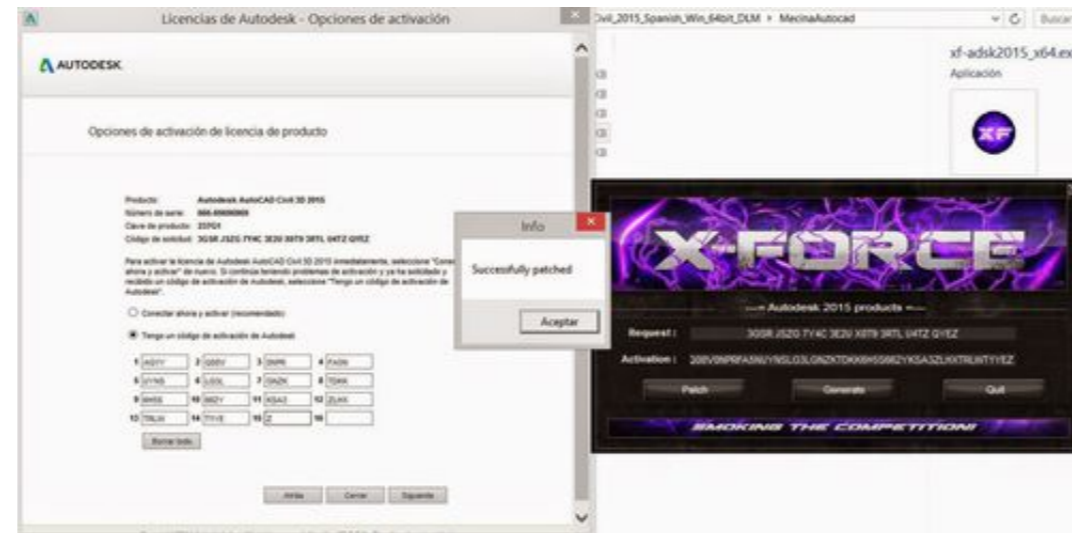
Licencias de Autodesk - Opciones de activación

AUTODESK

Opciones de activación de licencia de producto

Producto: Autodesk AutoCAD Civil 3D 2015
Número de serie: 666-69696969
Clave de producto: 237G1
Código de solicitud: 3GSR JSZG 7Y4C 3E2U X8T9 3RTL U4TZ QYEZ

Para activar la licencia de Autodesk AutoCAD Civil 3D 2015 inmediatamente, seleccione "Conectar ahora y activar" de nuevo. Si continúa teniendo problemas de activación y ya ha solicitado y recibido un código de activación de Autodesk, seleccione "Tengo un código de activación de Autodesk".

Conectar ahora y activar (recomendado)

Tengo un código de activación de Autodesk

| 1 | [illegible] | 2 | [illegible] | 3 | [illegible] | 4 | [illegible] |
|---|---|---|---|---|---|---|---|
| 5 | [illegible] | 6 | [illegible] | 7 | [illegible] | 8 | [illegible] |
| 9 | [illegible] | 10 | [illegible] | 11 | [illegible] | 12 | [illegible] |
| 13 | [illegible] | 14 | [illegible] | 15 | Z | 16 | |

Borrar todo

Atrás Cerrar Siguiente

Info

Successfully patched

Aceptar

Civil_2015_Spanish_Win_64bit_DLM > MecinaAutocad

Buscar

xf-adsk2015_x64.ex
Aplicación

XF

X-FORCE

Autodesk 2015 products

Request : 3GSR JSZG 7Y4C 3E2U X8T9 3RTL U4TZ QYEZ

Activation : 208V0NPRFA5NUYNSLG3LGNZKTDKK6HS5662YKSA3ZLHXTRLWTYYEZ

Patch Generate Quit

SMOKING THE COMPETITION!